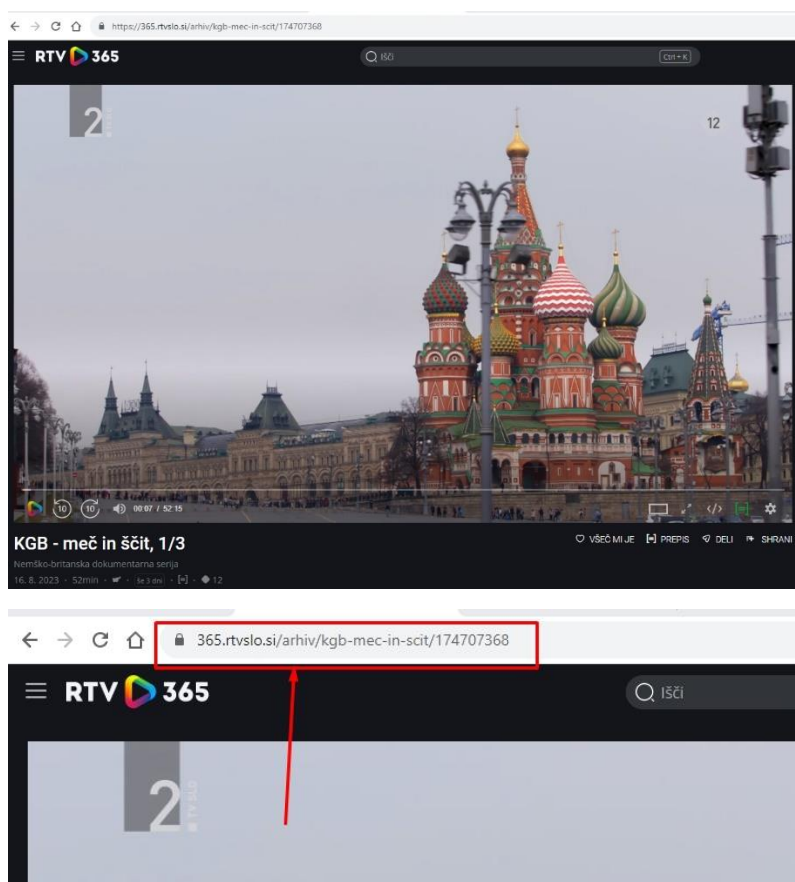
https://365.rtvslo.si/arhiv/kgb-mec-in-scit/174707368

RTV 365

Išči

Ctrl + K

2

12

10 10 00:07 / 52:15

KGB - meč in ščit, 1/3

VŠEČ MI JE PREPIS DELI SHRANI

Nemško-britanska dokumentarna serija

16. 8. 2023 · 52min · · še 3 dni · · 12

365.rtvslo.si/arhiv/kgb-mec-in-scit/174707368

RTV 365

Išči

2
TV SLO